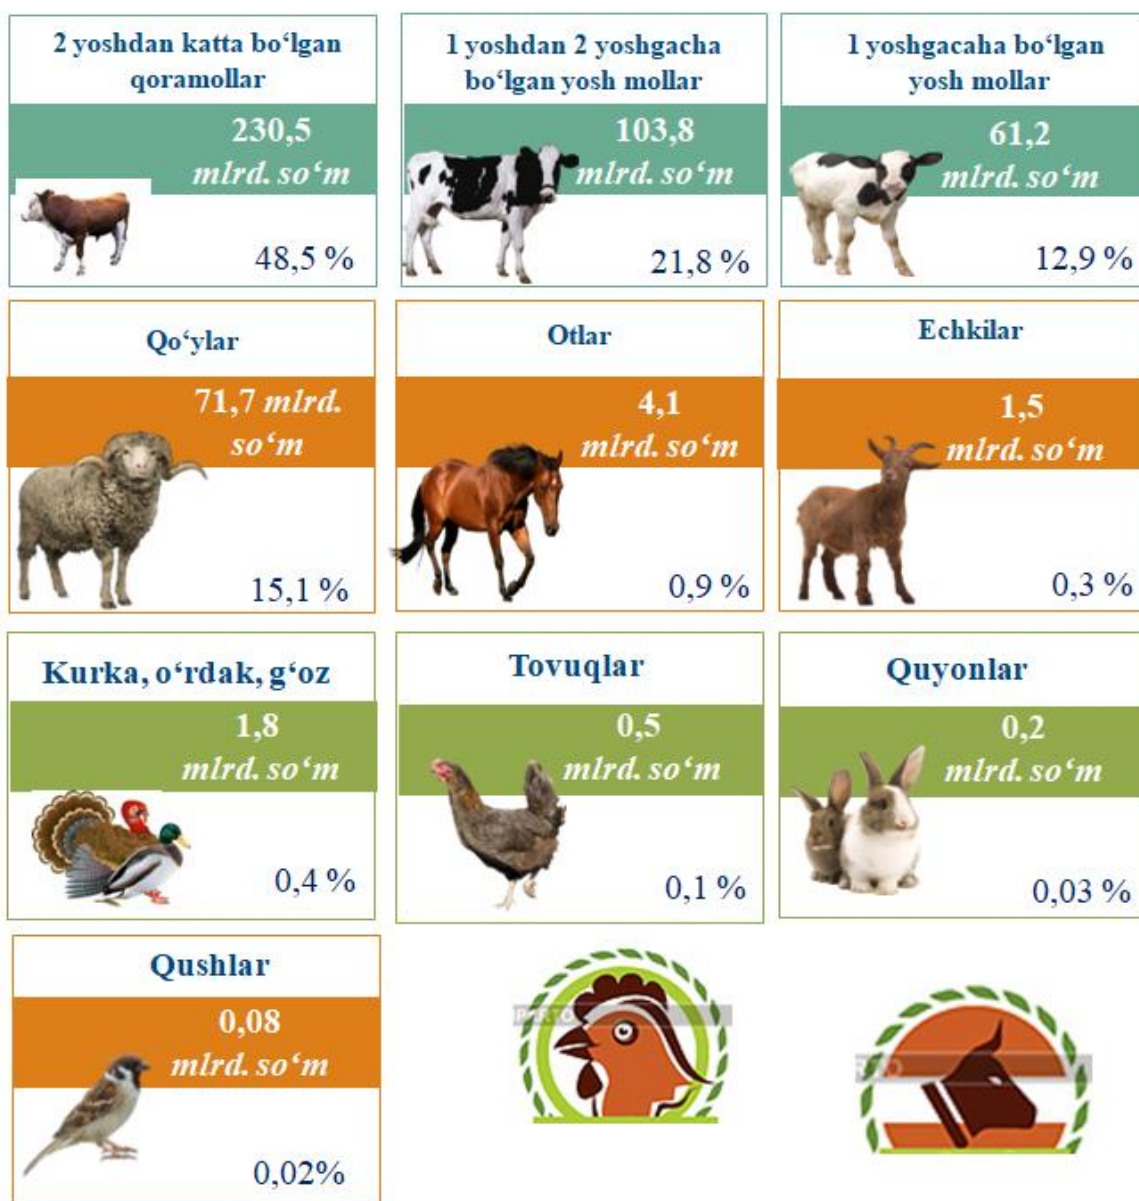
2 yoshdan katta bo‘lgan qoramollar

230,5 mlrd. so‘m

48,5 %

1 yoshdan 2 yoshgacha bo‘lgan yosh mollar

103,8 mlrd. so‘m

21,8 %

1 yoshgacaha bo‘lgan yosh mollar

61,2 mlrd. so‘m

12,9 %

Qo‘ylar

71,7 mlrd. so‘m

15,1 %

Otlar

4,1 mlrd. so‘m

0,9 %

Echkilar

1,5 mlrd. so‘m

0,3 %

Kurka, o‘rdak, g‘oz

1,8 mlrd. so‘m

0,4 %

Tovuqlar

0,5 mlrd. so‘m

0,1 %

Quyonlar

0,2 mlrd. so‘m

0,03 %

Qushlar

0,08 mlrd. so‘m

0,02%